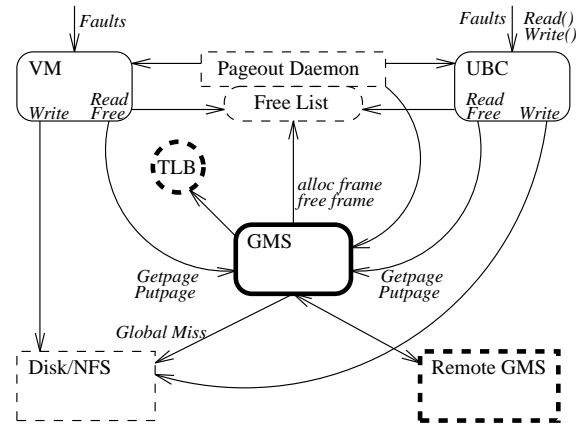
Faults

Faults
Read()
Write()

VM

Pageout Daemon

UBC

Read
Write
Free

Free List

Read
Free
Write

TLB

alloc frame
free frame

GMS

Getpage
Putpage

Getpage
Putpage

Global Miss

Disk/NFS

Remote GMS